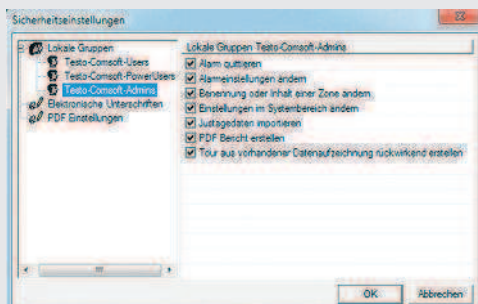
Sicherheitseinstellungen

Lokale Gruppen
Testo-Comsoft-Users
Testo-Comsoft-PowerUsers
Testo-Comsoft-Admins
Elektronische Unterschriften
PDF Einstellungen

Lokale Gruppen: Testo-Comsoft-Admins
Alarm quittieren
Alarmeinstellungen ändern
Benennung oder Inhalt einer Zone ändern
Einstellungen im Systembereich ändern
Justagedaten importieren
PDF Bericht erstellen
Tour aus vorhandener Datenaufzeichnung rückwirkend erstellen

OK
Abbrechen